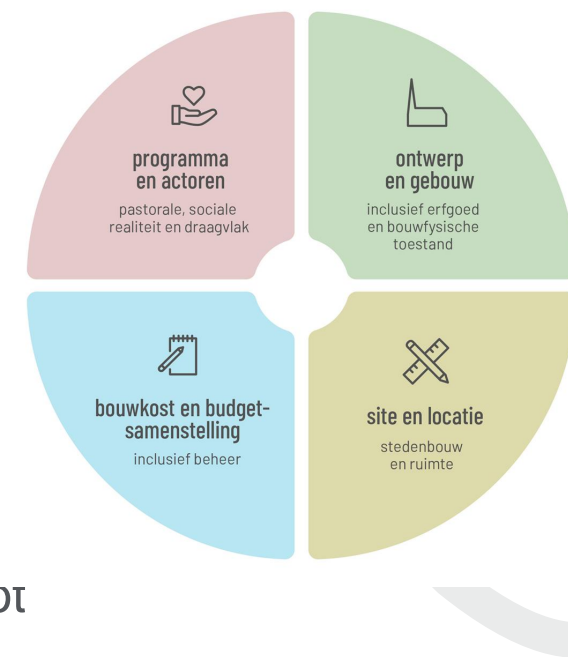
programma en actoren

pastorale, sociale realiteit en draagvlak

ontwerp en gebouw

inclusief erfgoed en bouwfysische toestand

bouwkost en budget-samenstelling

inclusief beheer

site en locatie

stedenbouw en ruimte

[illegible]